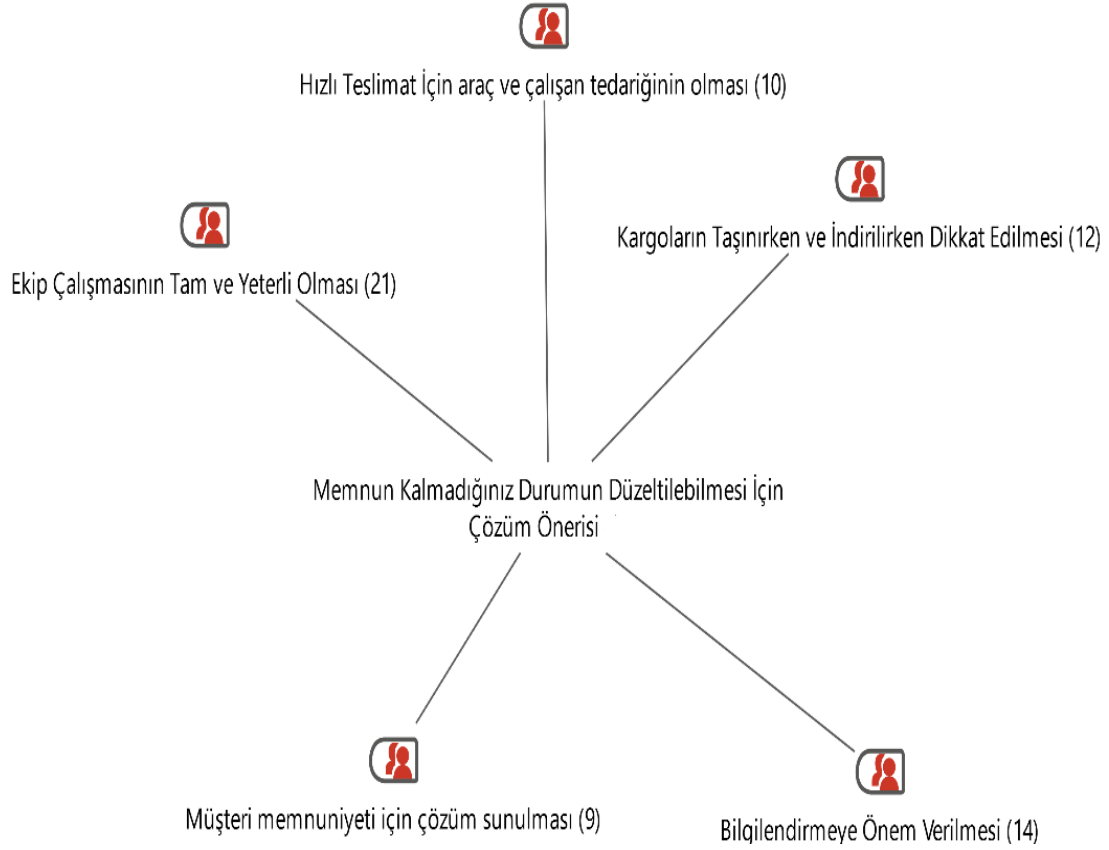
Hızlı Teslimat İçin araç ve çalışan tedariğinin olması (10)

Kargoların Taşınırken ve İndirilirken Dikkat Edilmesi (12)

Ekip Çalışmasının Tam ve Yeterli Olması (21)

Memnun Kalmadığınız Durumun Düzeltilebilmesi İçin Çözüm Önerisi

Müşteri memnuniyeti için çözüm sunulması (9)

Bilgilendirmeye Önem Verilmesi (14)